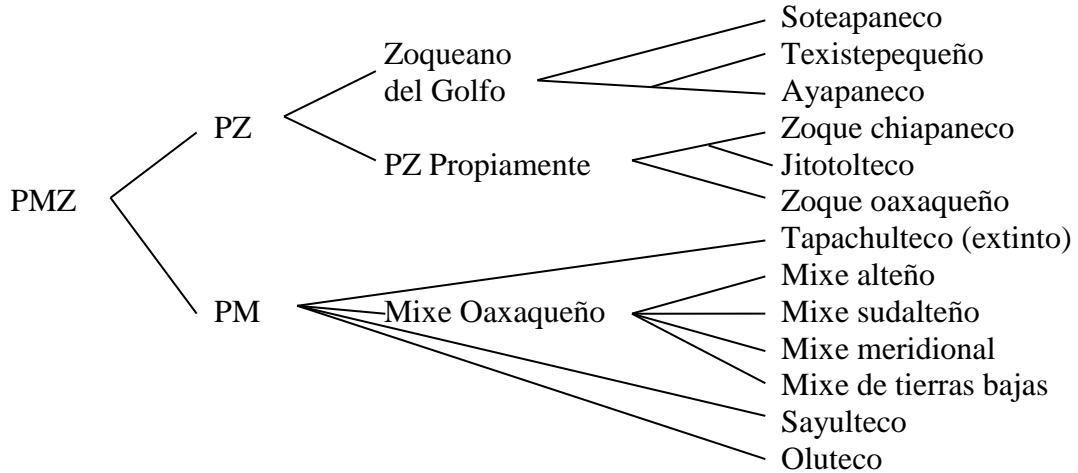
PMZ

PZ

Zoqueano del Golfo

Soteapaneco
Texistepequeño
Ayapaneco

PZ Propiamente

Zoque chiapaneco
Jitotolteco
Zoque oaxaqueño

PM

Tapachulteco (extinto)

Mixe Oaxaqueño

Mixe alteño
Mixe sudalteño
Mixe meridional
Mixe de tierras bajas

Sayulteco
Oluteco